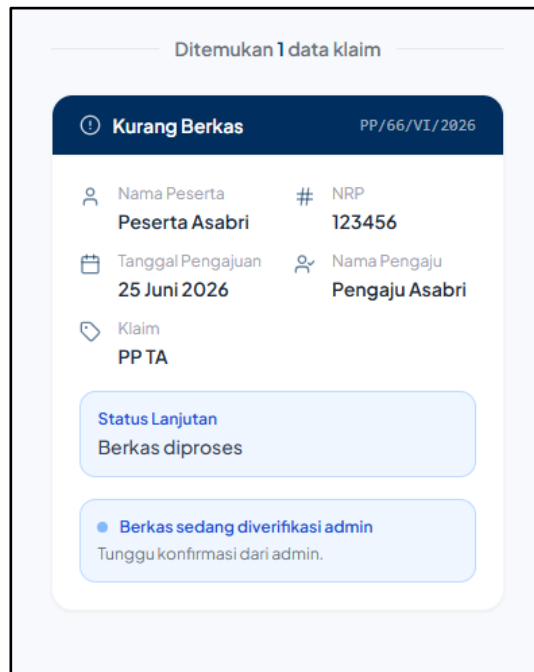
Ditemukan 1 data klaim

Kurang Berkas PP/66/VI/2026

Nama Peserta
Peserta Asabri

NRP
123456

Tanggal Pengajuan
25 Juni 2026

Nama Pengaju
Pengaju Asabri

Klaim
PP TA

Status Lanjutan
Berkas diproses

Berkas sedang diverifikasi admin
Tunggu konfirmasi dari admin.